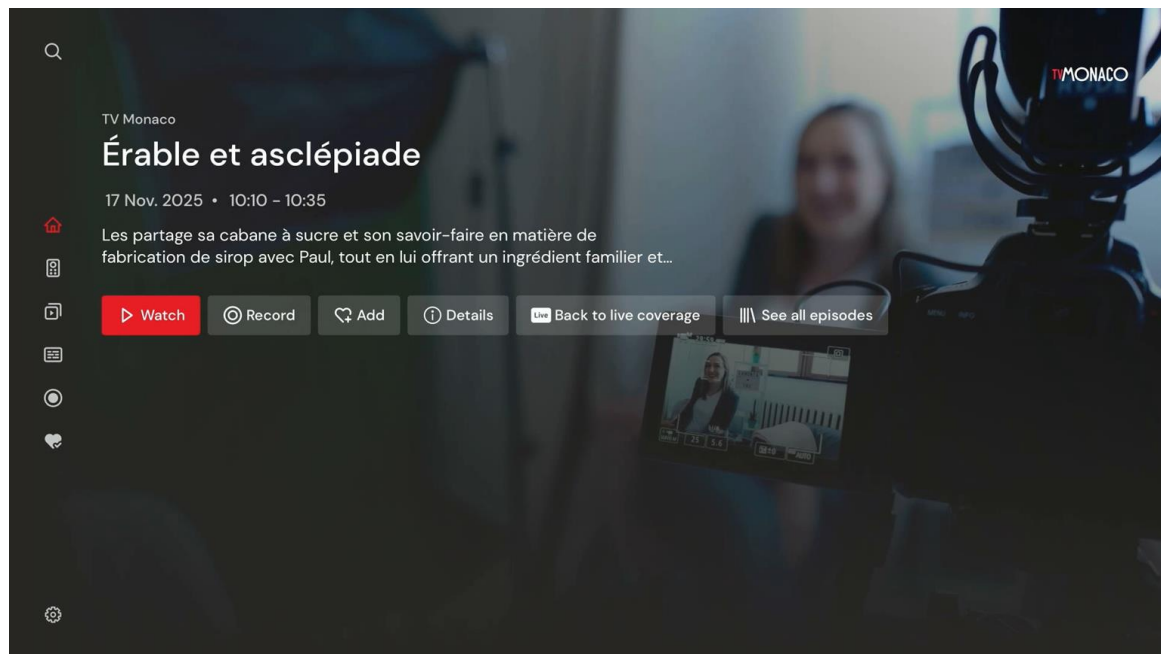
TVMONACO

TV Monaco

Érable et asclépiade

17 Nov. 2025 • 10:10 - 10:35

Les partage sa cabane à sucre et son savoir-faire en matière de fabrication de sirop avec Paul, tout en lui offrant un ingrédient familier et...

Watch
Record
Add
Details
Live Back to live coverage
See all episodes